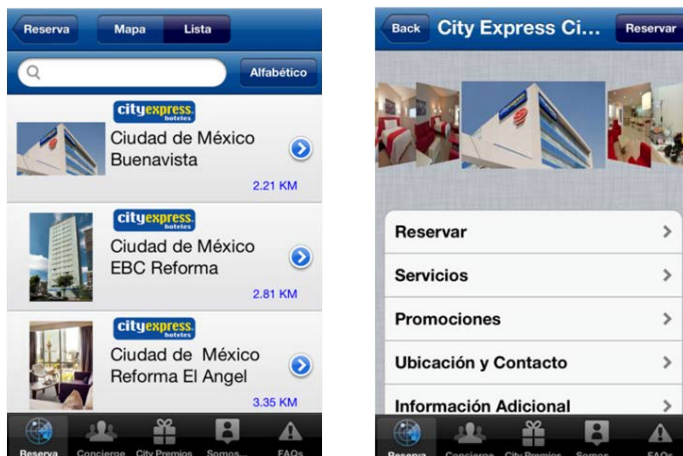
Reserva Mapa Lista

Alfabético

cityexpress hoteles
Ciudad de México Buenavista
2.21 KM

cityexpress hoteles
Ciudad de México EBC Reforma
2.81 KM

cityexpress hoteles
Ciudad de México Reforma El Angel
3.35 KM

Reserva Concierge City Premios Somos... FAQs

Back City Express Ci... Reservar

Reservar
Servicios
Promociones
Ubicación y Contacto
Información Adicional

Reserva Concierge City Premios Somos... FAQs